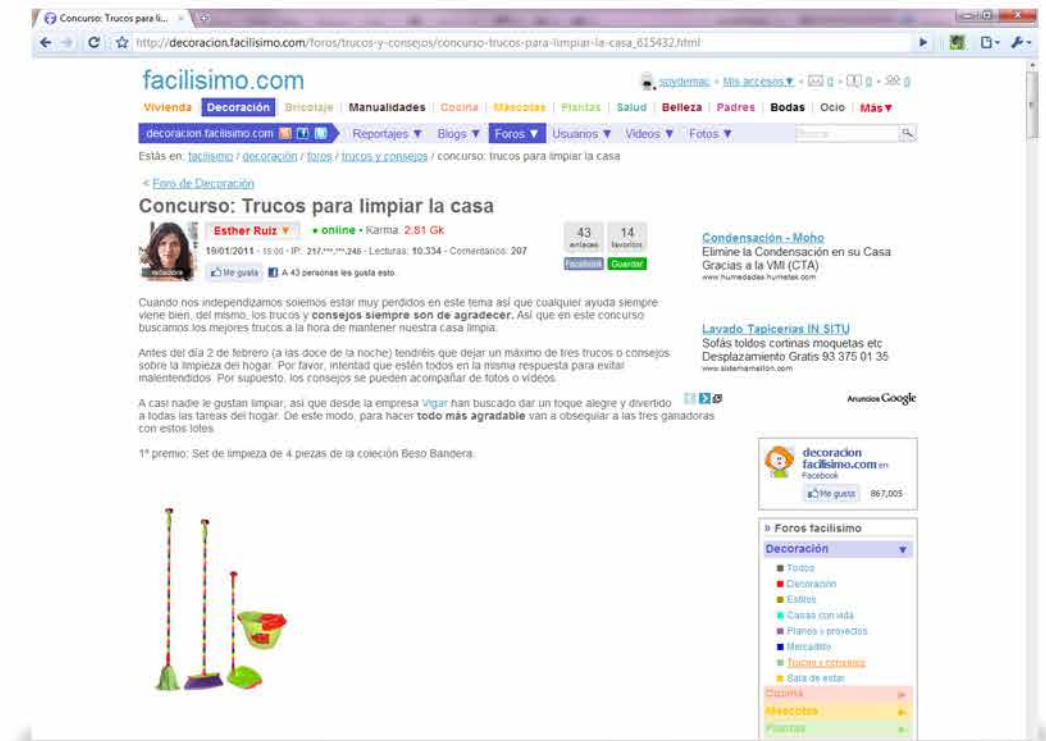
Concurso: Trucos para li... ×

http://decoracion.facilisimo.com/foros/trucos-y-consejos/concurso-trucos-para-limpiar-la-casa_615432.html

facilisimo.com

spydemac · Mis accesos ▼ · 0 · 0 · 0

Vivienda | Decoración | Bricolaje | Manualidades | Cocina | Mascotas | Plantas | Salud | Belleza | Padres | Bodas | Ocio | Más ▼

decoracion.facilisimo.com | Reportajes ▼ | Blogs ▼ | Foros ▼ | Usuarios ▼ | Videos ▼ | Fotos ▼ | Buscar

Estás en: facilisimo / decoracion / foros / trucos y consejos / concurso: trucos para limpiar la casa

< Foro de Decoración

Concurso: Trucos para limpiar la casa

Esther Ruiz ▼ • online • Karma: 2.81 Gk

19/01/2011 - 15:00 - IP: 217.***.***.246 - Lecturas: 10.334 - Comentarios: 207

Me gusta | A 43 personas les gusta esto.

43 enlaces | 14 favoritos | Facebook | Guardar

Cuando nos independizamos solemos estar muy perdidos en este tema así que cualquier ayuda siempre viene bien, del mismo, los trucos y **consejos siempre son de agradecer.** Así que en este concurso buscamos los mejores trucos a la hora de mantener nuestra casa limpia.

Antes del día 2 de febrero (a las doce de la noche) tendréis que dejar un máximo de tres trucos o consejos sobre la limpieza del hogar. Por favor, intentad que estén todos en la misma respuesta para evitar malentendidos. Por supuesto, los consejos se pueden acompañar de fotos o vídeos.

A casi nadie le gustan limpiar, así que desde la empresa Vigar han buscado dar un toque alegre y divertido a todas las tareas del hogar. De este modo, para hacer **todo más agradable** van a obsequiar a las tres ganadoras con estos lotes.

1º premio: Set de limpieza de 4 piezas de la coleción Beso Bandera.

Condensación - Moho
Elimine la Condensación en su Casa Gracias a la VMI (CTA)
www.humedades-humetek.com

Lavado Tapicerias IN SITU
Sofás toldos cortinas moquetas etc Desplazamiento Gratis 93 375 01 35
www.sistemamelton.com

Anuncios Google

decoracion facilisimo.com en Facebook
Me gusta 867,005

» Foros facilisimo
Decoración ▼
Todos
Decoración
Estilos
Casas con vida
Planos y proyectos
Mercadillo
Trucos y consejos
Sala de estar
Cocina
Mascotas
Plantas